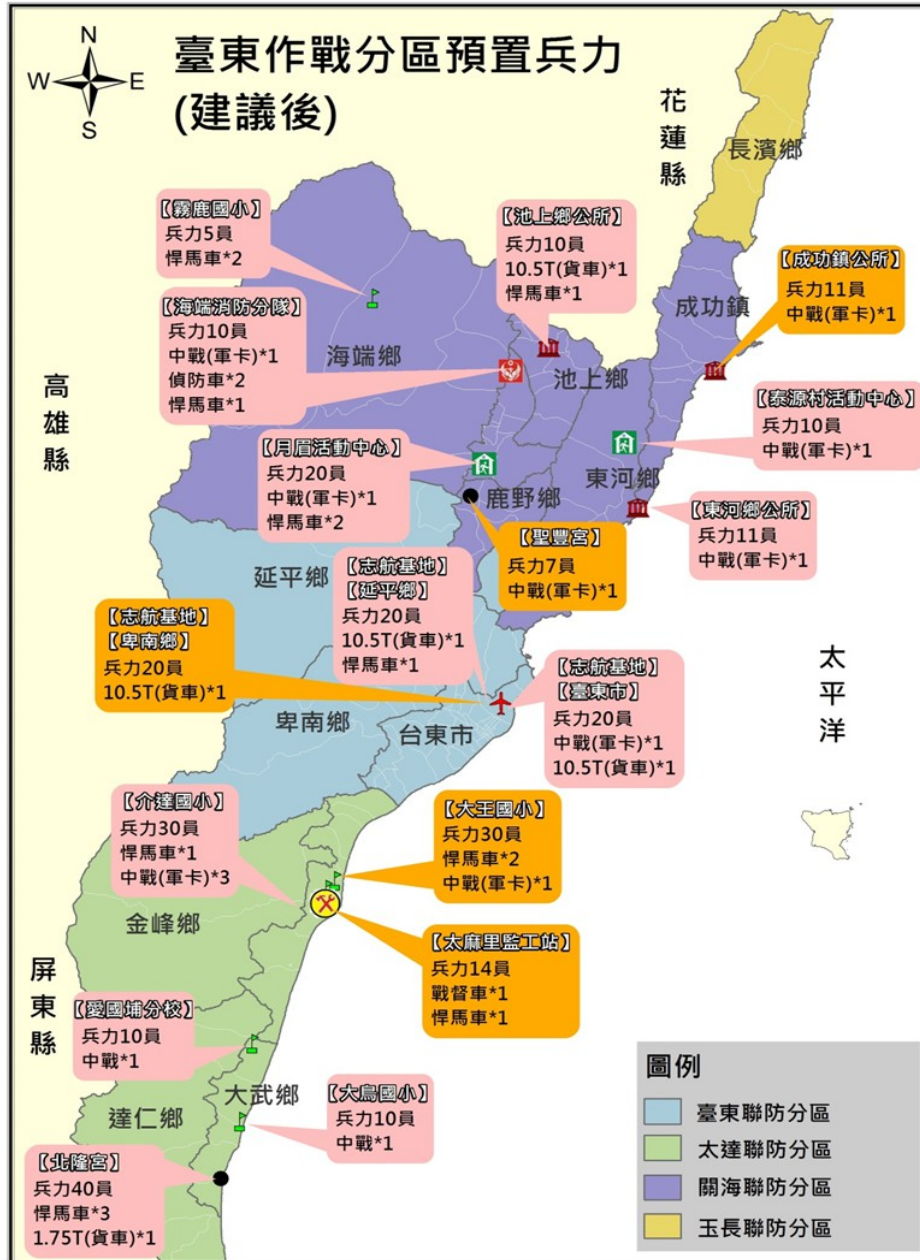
臺東作戰分區預置兵力
(建議後)

N
W E
S

花蓮縣

長濱鄉

【霧鹿國小】
兵力5員
悍馬車*2

【池上鄉公所】
兵力10員
10.5T(貨車)*1
悍馬車*1

【成功鎮公所】
兵力11員
中戰(軍卡)*1

成功鎮

【海端消防分隊】
兵力10員
中戰(軍卡)*1
偵防車*2
悍馬車*1

海端鄉

池上鄉

高雄縣

【泰源村活動中心】
兵力10員
中戰(軍卡)*1

【月眉活動中心】
兵力20員
中戰(軍卡)*1
悍馬車*2

東河鄉

鹿野鄉

【東河鄉公所】
兵力11員
中戰(軍卡)*1

【聖豐宮】
兵力7員
中戰(軍卡)*1

延平鄉

【志航基地】
【延平鄉】
兵力20員
10.5T(貨車)*1
悍馬車*1

【志航基地】
【卑南鄉】
兵力20員
10.5T(貨車)*1

太平洋

【志航基地】
【臺東市】
兵力20員
中戰(軍卡)*1
10.5T(貨車)*1

卑南鄉

台東市

【介達國小】
兵力30員
悍馬車*1
中戰(軍卡)*3

【大王國小】
兵力30員
悍馬車*2
中戰(軍卡)*1

金峰鄉

【太麻里監工站】
兵力14員
戰督車*1
悍馬車*1

屏東縣

【愛國埔分校】
兵力10員
中戰*1

大武鄉

達仁鄉

【大鳥國小】
兵力10員
中戰*1

【北隆宮】
兵力40員
悍馬車*3
1.75T(貨車)*1

圖例
臺東聯防分區
太達聯防分區
關海聯防分區
玉長聯防分區